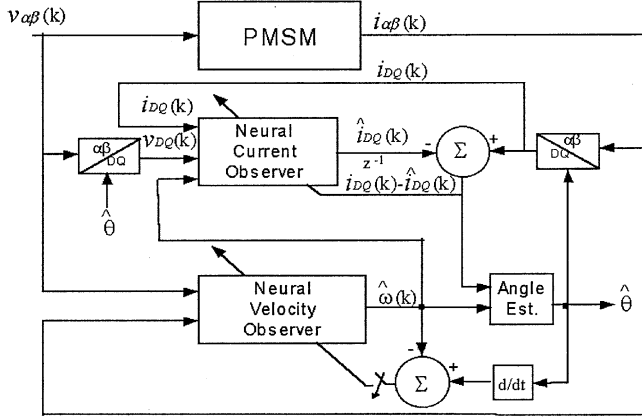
$v_{\alpha\beta}(k)$

PMSM

$i_{\alpha\beta}(k)$

$i_{DQ}(k)$

$i_{DQ}(k)$

$\alpha\beta$ / DQ

$v_{DQ}(k)$

Neural Current Observer

$\hat{i}_{DQ}(k)$

$z^{-1}$

-

$\Sigma$

+

$\alpha\beta$ / DQ

$i_{DQ}(k)-\hat{i}_{DQ}(k)$

$\hat{\theta}$

Neural Velocity Observer

$\hat{\omega}(k)$

Angle Est.

$\hat{\theta}$

-

$\Sigma$

+

d/dt